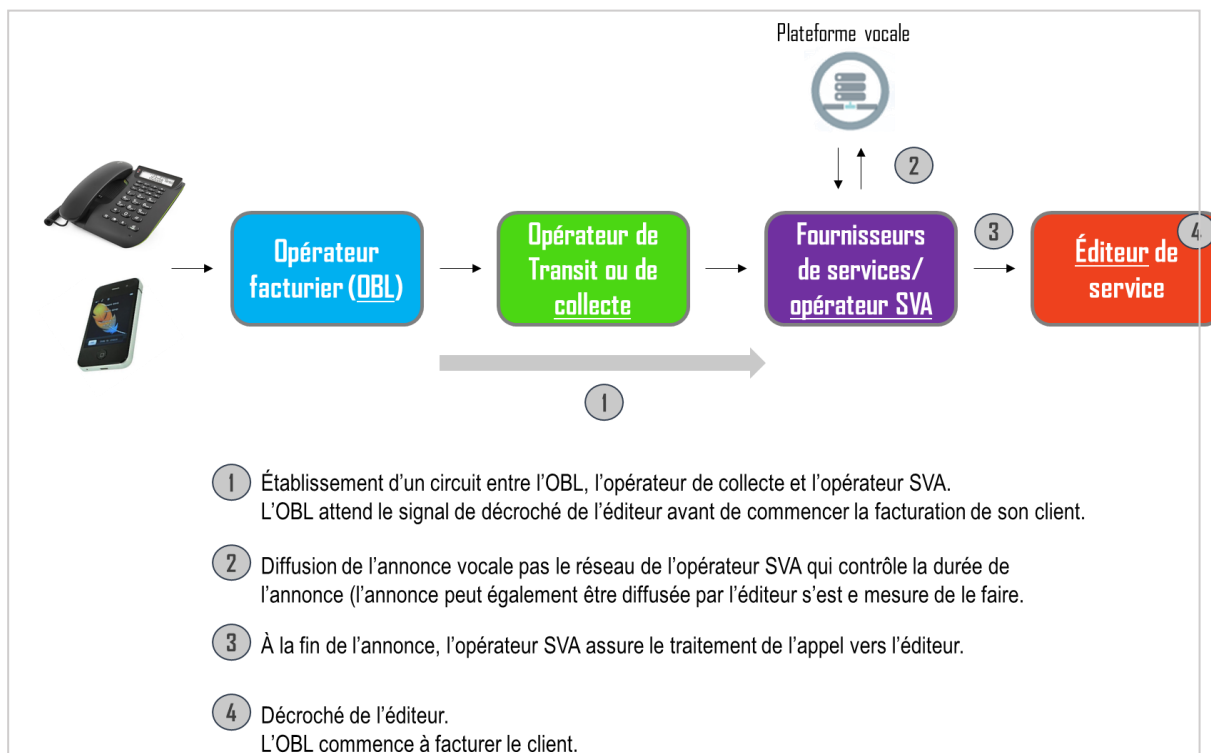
Plateforme vocale

2

3

4

Opérateur facturier (OBL)

Opérateur de Transit ou de collecte

Fournisseurs de services/ opérateur SVA

Éditeur de service

1

1 Établissement d'un circuit entre l'OBL, l'opérateur de collecte et l'opérateur SVA. L'OBL attend le signal de décroché de l'éditeur avant de commencer la facturation de son client.

2 Diffusion de l'annonce vocale pas le réseau de l'opérateur SVA qui contrôle la durée de l'annonce (l'annonce peut également être diffusée par l'éditeur s'est e mesure de le faire.

3 À la fin de l'annonce, l'opérateur SVA assure le traitement de l'appel vers l'éditeur.

4 Décroché de l'éditeur. L'OBL commence à facturer le client.